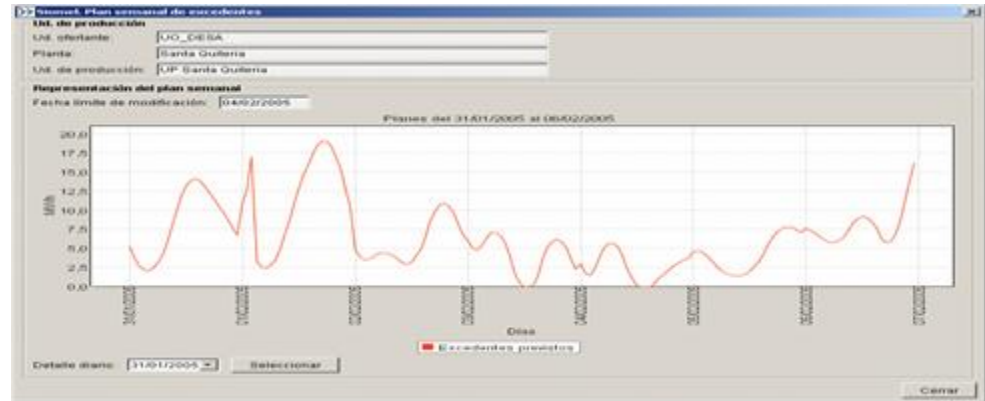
Sismel. Plan semanal de excedentes

Uti. de producción

Uti. ofertante: UO_DESA

Planta: Santa Quiteria

Uti. de producción: UP Santa Quiteria

Representación del plan semanal

Fecha límite de modificación: 04/02/2005

Planes del 31/01/2005 al 06/02/2005

20,0
17,5
15,0
12,5
10,0
7,5
5,0
2,5
0,0

MWh

31/01/2005
01/02/2005
02/02/2005
03/02/2005
04/02/2005
05/02/2005
06/02/2005
07/02/2005

Días

Excedentes previstos

Detalle diario: 31/01/2005

Seleccionar

Cerrar